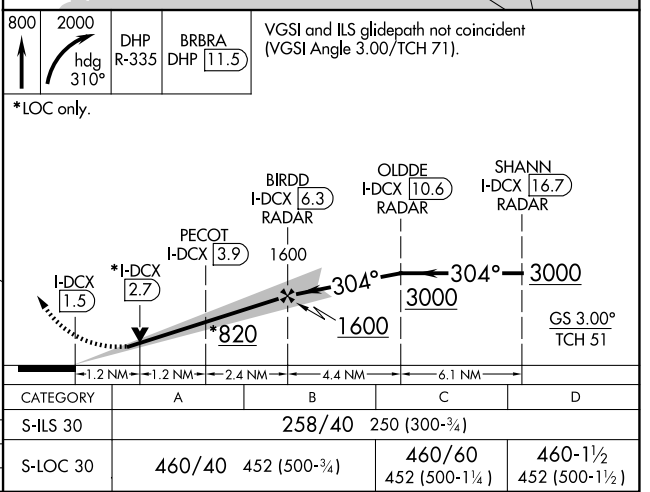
800

2000 hdg 310°

DHP R-335

BRBRA DHP 11.5

VGSI and ILS glidepath not coincident (VGSI Angle 3.00/TCH 71).

*LOC only.

SHANN I-DCX 16.7 RADAR

OLDDE I-DCX 10.6 RADAR

BIRDD I-DCX 6.3 RADAR

1600

PECOT I-DCX 3.9

*I-DCX 2.7

I-DCX 1.5

304°

304°

3000

3000

1600

*820

GS 3.00°
TCH 51

1.2 NM

1.2 NM

2.4 NM

4.4 NM

6.1 NM

| CATEGORY | A | B | C | D |
|---|---|---|---|---|
| S-ILS 30 | 258/40 250 (300-¾) | | | |
| S-LOC 30 | 460/40 452 (500-¾) | | 460/60 452 (500-1¼) | 460-1½ 452 (500-1½) |